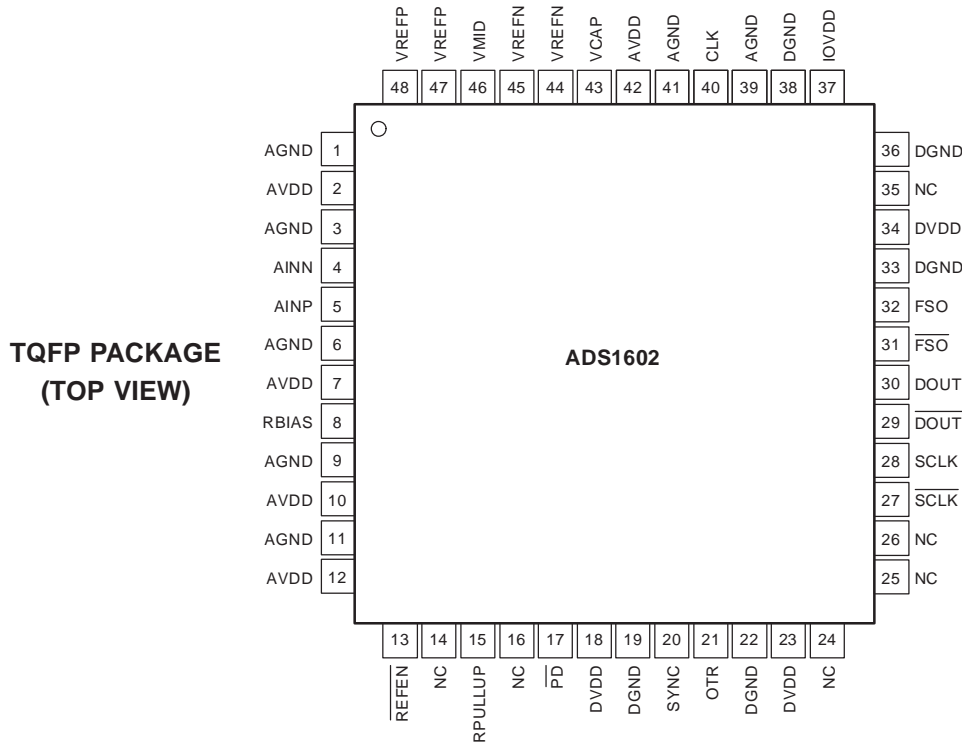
VREFP 48
VREFP 47
VMID 46
VREFN 45
VREFN 44
VCAP 43
AVDD 42
AGND 41
CLK 40
AGND 39
DGND 38
IOVDD 37

AGND 1
AVDD 2
AGND 3
AINN 4
AINP 5
AGND 6
AVDD 7
RBIAS 8
AGND 9
AVDD 10
AGND 11
AVDD 12

TQFP PACKAGE
(TOP VIEW)

ADS1602

36 DGND
35 NC
34 DVDD
33 DGND
32 FSO
31 $\overline{FSO}$
30 DOUT
29 $\overline{DOUT}$
28 SCLK
27 $\overline{SCLK}$
26 NC
25 NC

13 $\overline{REFEN}$
14 NC
15 RPULLUP
16 NC
17 $\overline{PD}$
18 DVDD
19 DGND
20 SYNC
21 OTR
22 DGND
23 DVDD
24 NC